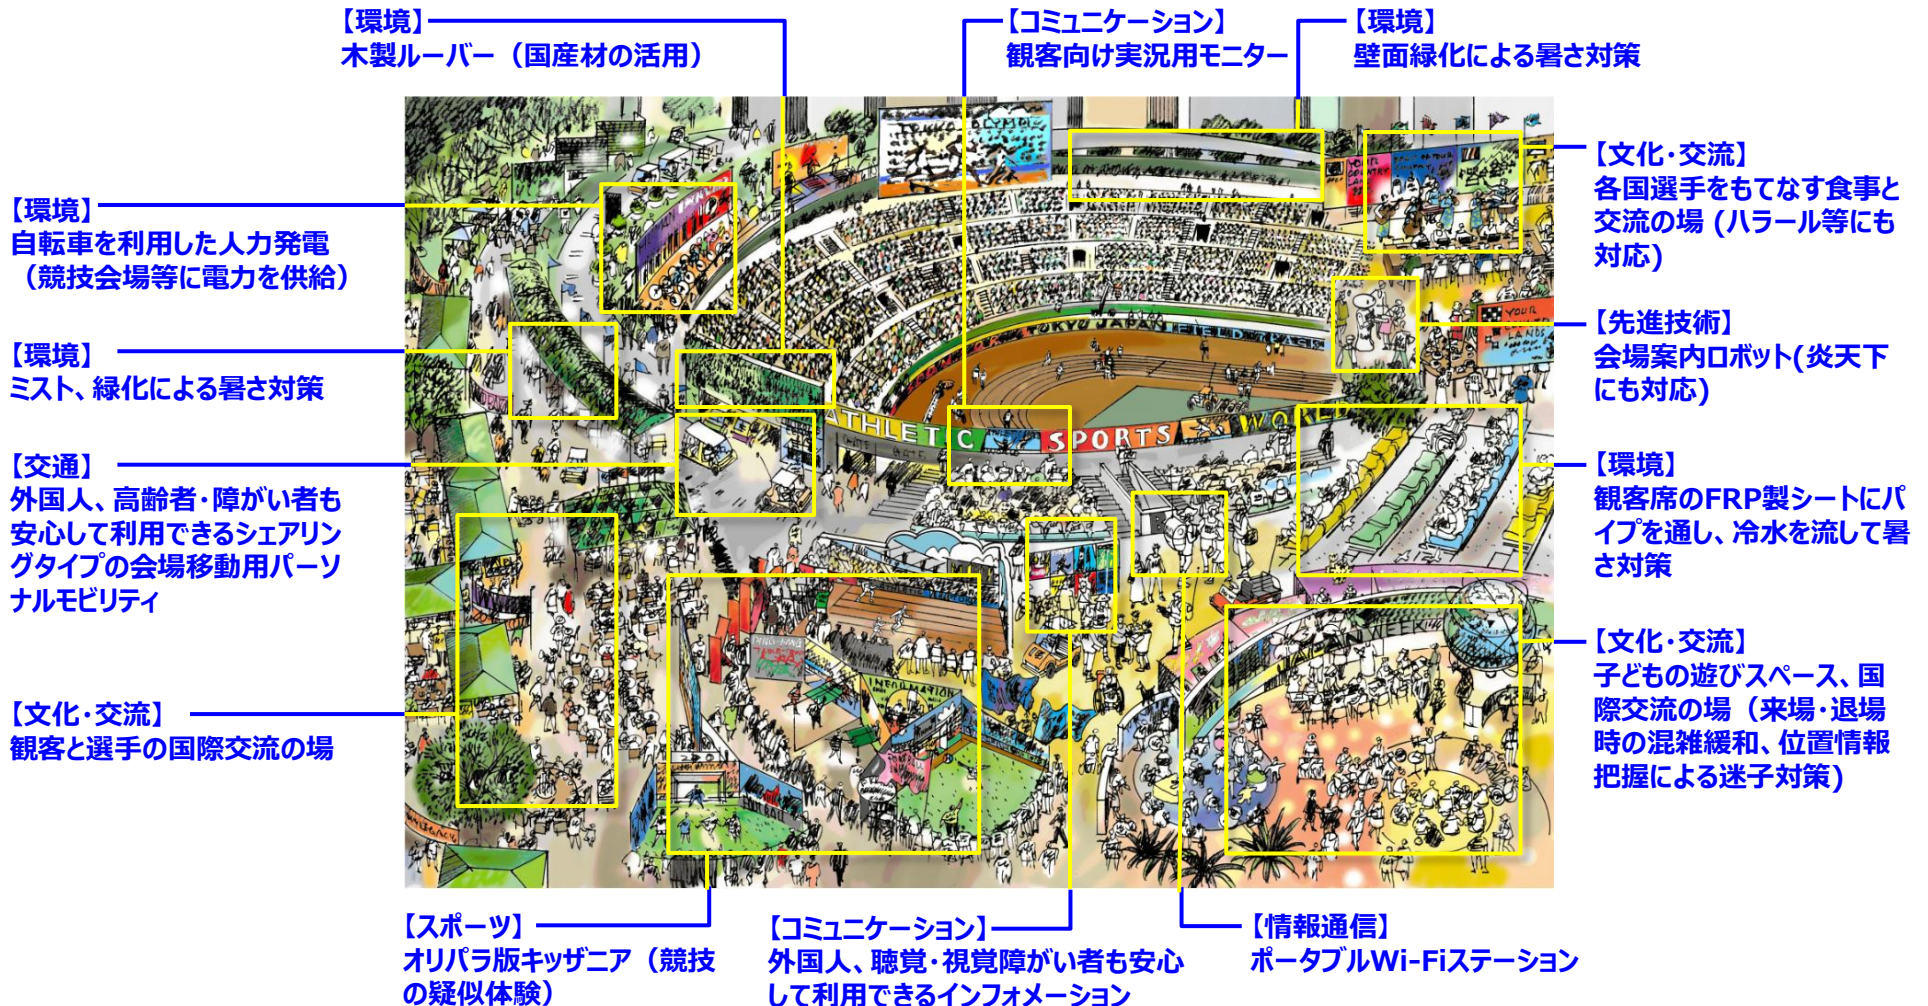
【環境】
木製ルーバー（国産材の活用）

【コミュニケーション】
観客向け実況用モニター

【環境】
壁面緑化による暑さ対策

【環境】
自転車を利用した人力発電（競技会場等に電力を供給）

【環境】
ミスト、緑化による暑さ対策

【交通】
外国人、高齢者・障がい者も安心して利用できるシェアリングタイプの会場移動用パーソナルモビリティ

【文化・交流】
観客と選手の国際交流の場

【文化・交流】
各国選手をもてなす食事と交流の場（ハラール等にも対応）

【先進技術】
会場案内ロボット(炎天下にも対応)

【環境】
観客席のFRP製シートにパイプを通し、冷水を流して暑さ対策

【文化・交流】
子どもの遊びスペース、国際交流の場（来場・退場時の混雑緩和、位置情報把握による迷子対策）

TOKYO JAPAN FIELD

ATHLETIC SPORTS WORLD

【スポーツ】
オリパラ版キッザニア（競技の疑似体験）

【コミュニケーション】
外国人、聴覚・視覚障がい者も安心して利用できるインフォメーション

【情報通信】
ポータブルWi-Fiステーション